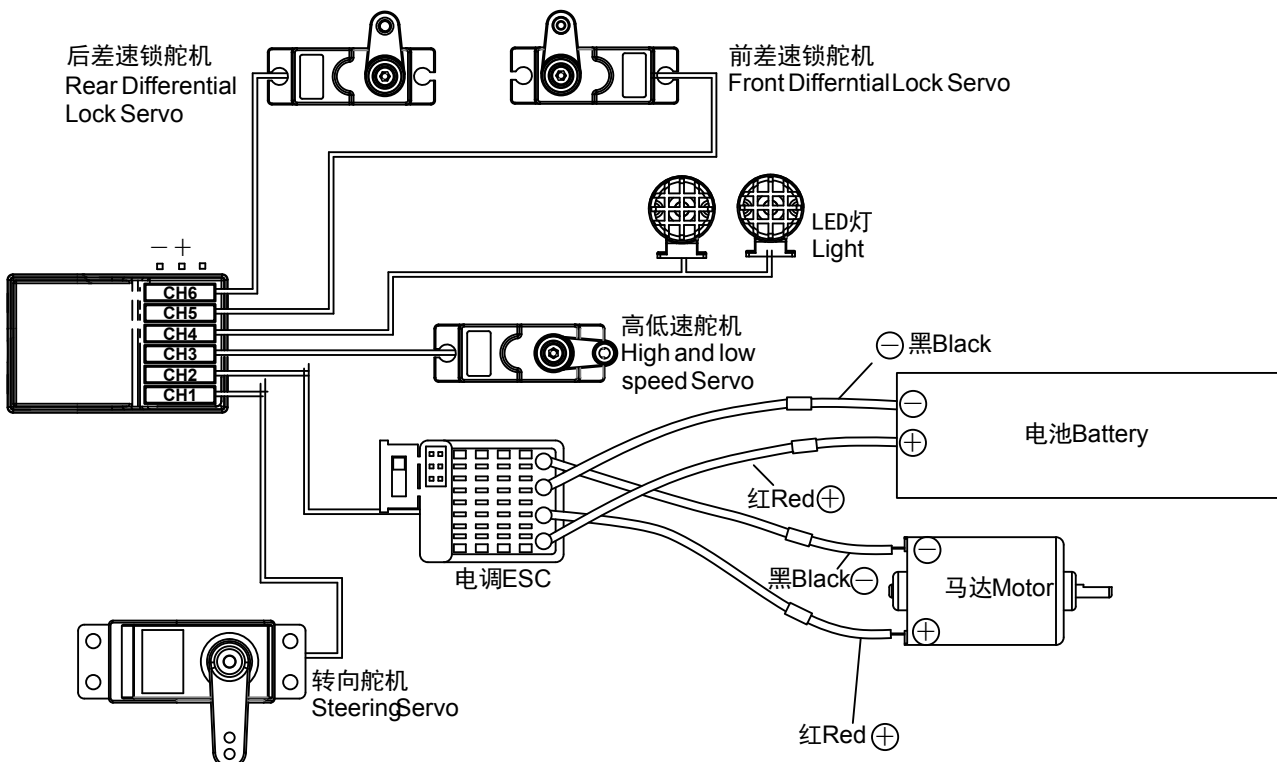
后差速锁舵机
Rear Differential Lock Servo

前差速锁舵机
Front Differntial Lock Servo

LED灯
Light

− +

CH6
CH5
CH4
CH3
CH2
CH1

高低速舵机
High and low speed Servo

⊖ 黑Black

⊖
⊕
电池Battery

红Red ⊕

电调ESC

⊖
黑Black ⊖
马达Motor
⊕

转向舵机
Steering Servo

红Red ⊕